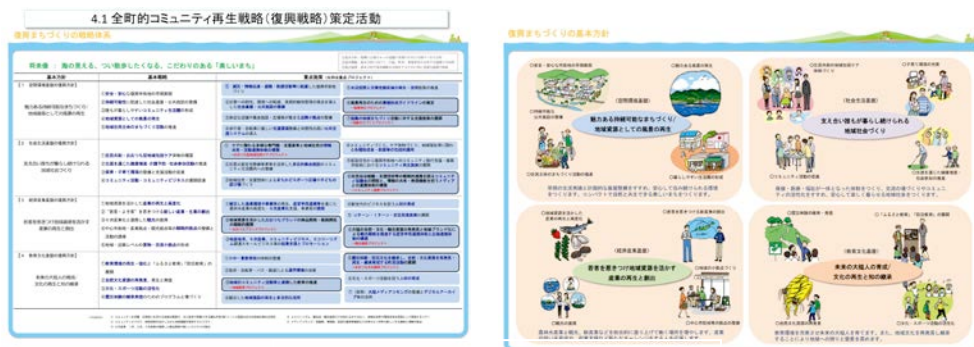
4.1 全町的コミュニティ再生戦略（復興戦略）策定活動

復興まちづくりの戦略体系

将来像：海の見える、つい散歩したくなる、こだわりのある「美しいまち」

| 基本方針 | 基本戦略 | 重点施策 |
|---|---|---|
| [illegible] | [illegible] | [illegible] |

復興まちづくりの基本方針

魅力ある持続可能なまちづくり／地域資源としての風景の再生

支え合い誰もが暮らし続けられる地域社会づくり

若者を惹きつける地域資源を活かす産業の再生と創出

未来の大槌人の育成／文化の再生と知の継承

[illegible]